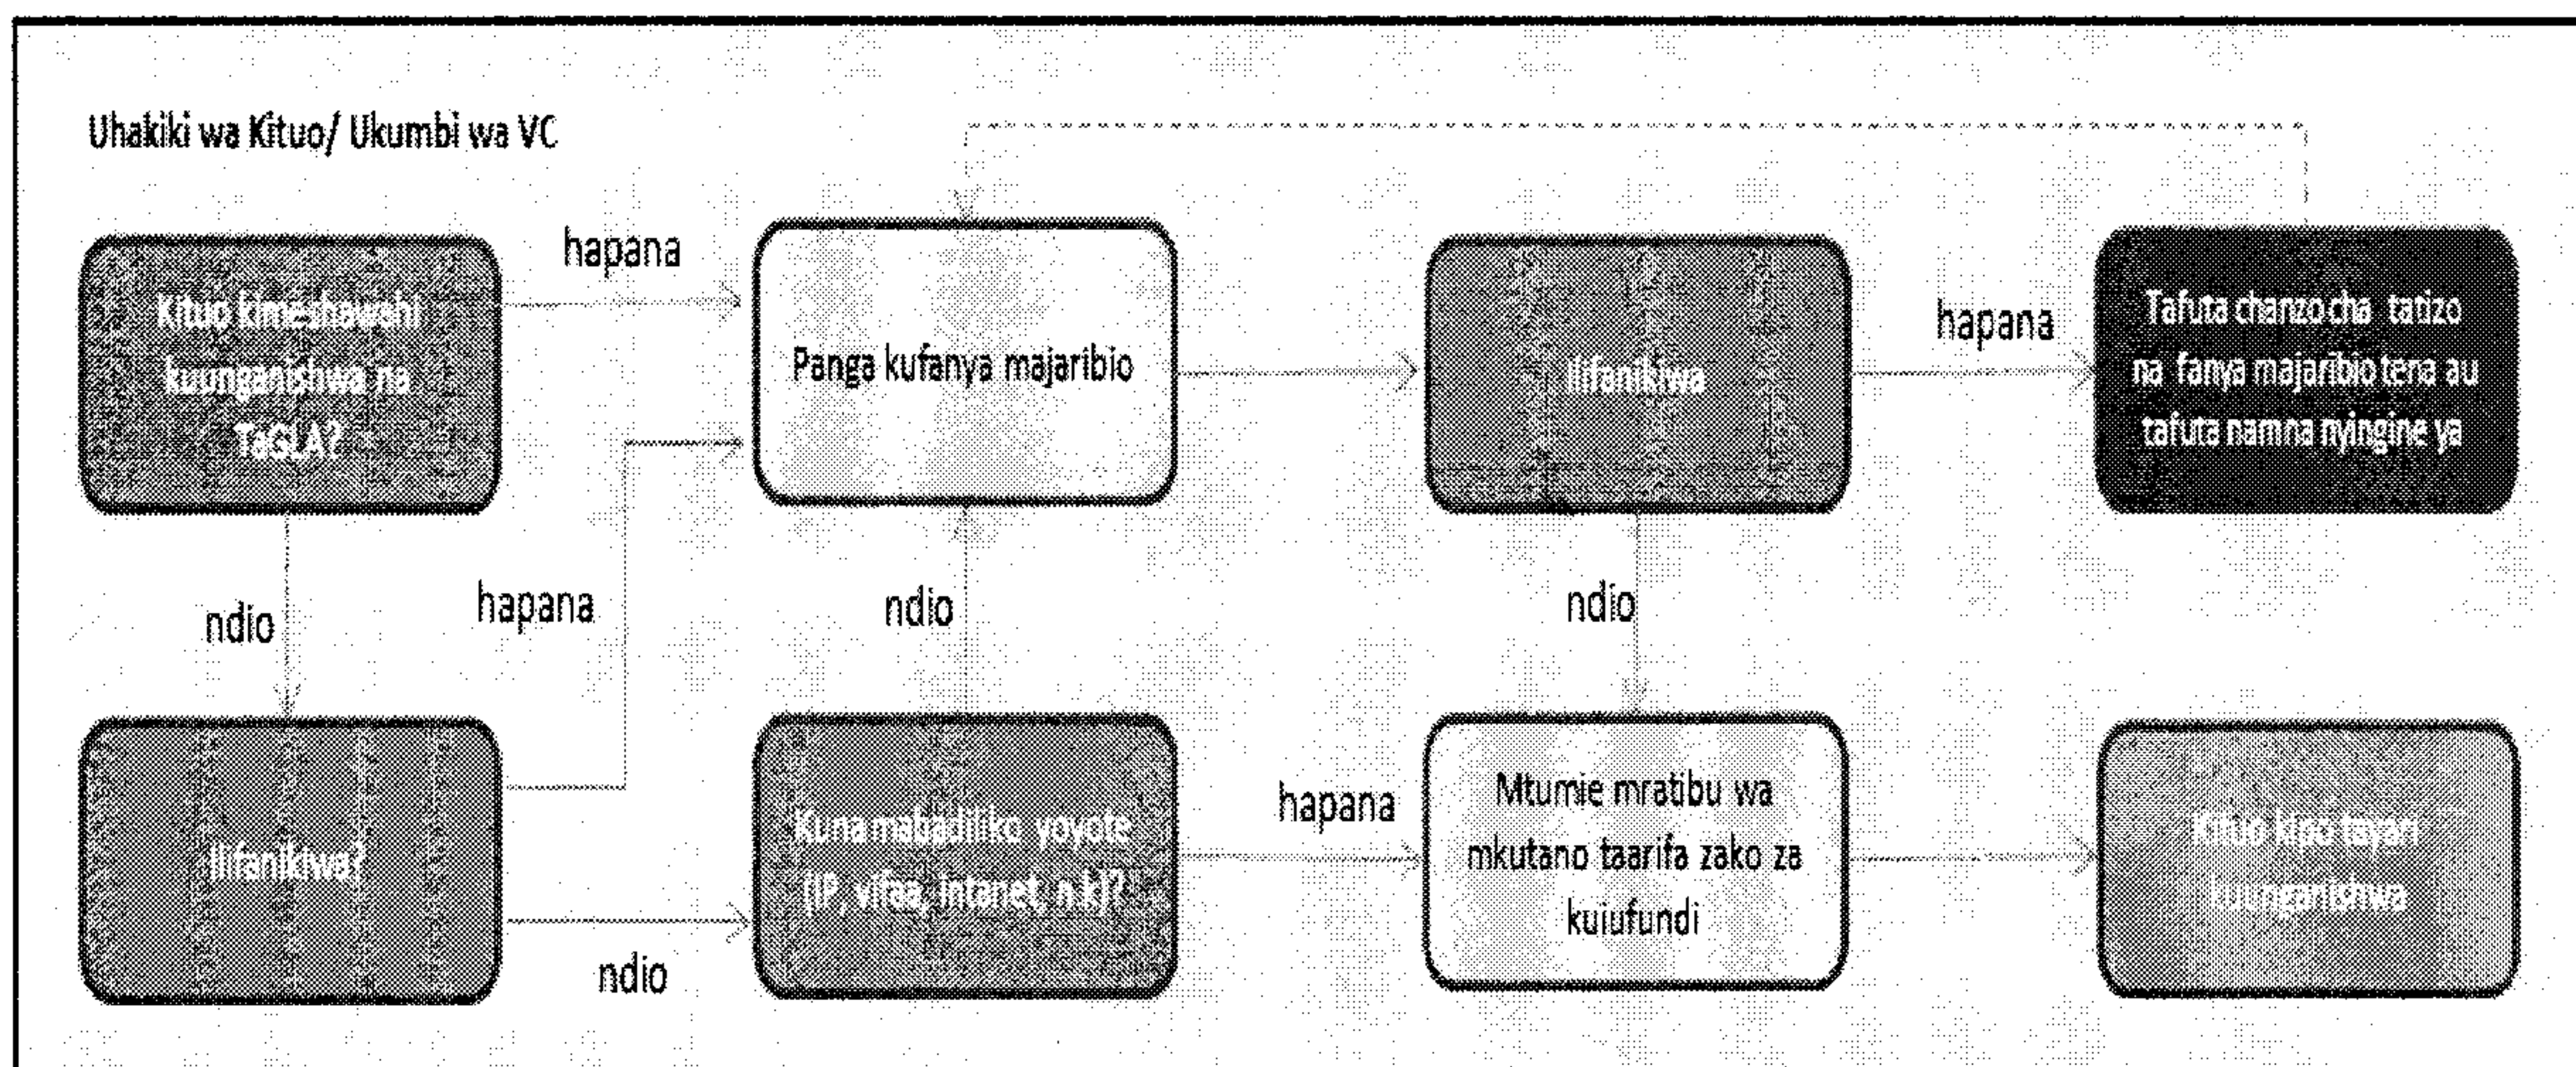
Uhakiki wa Kituo/ Ukumbi wa VC

Kituo kimeshawahi kuunganishwa na TaGLA?

hapana

Panga kufanya majaribio

Ilifanikiwa

hapana

Tafuta chanzo cha tatizo na fanya majaribio tena au tafuta namna nyingine ya

ndio

hapana

ndio

ndio

Ilifanikiwa?

Kuna mabadiliko yoyote (IP, vifaa, intanet, n.k)?

hapana

Mtumie mratibu wa mkutano taarifa zako za kuiufundi

Kituo kipo tayari kuunganishwa

ndio